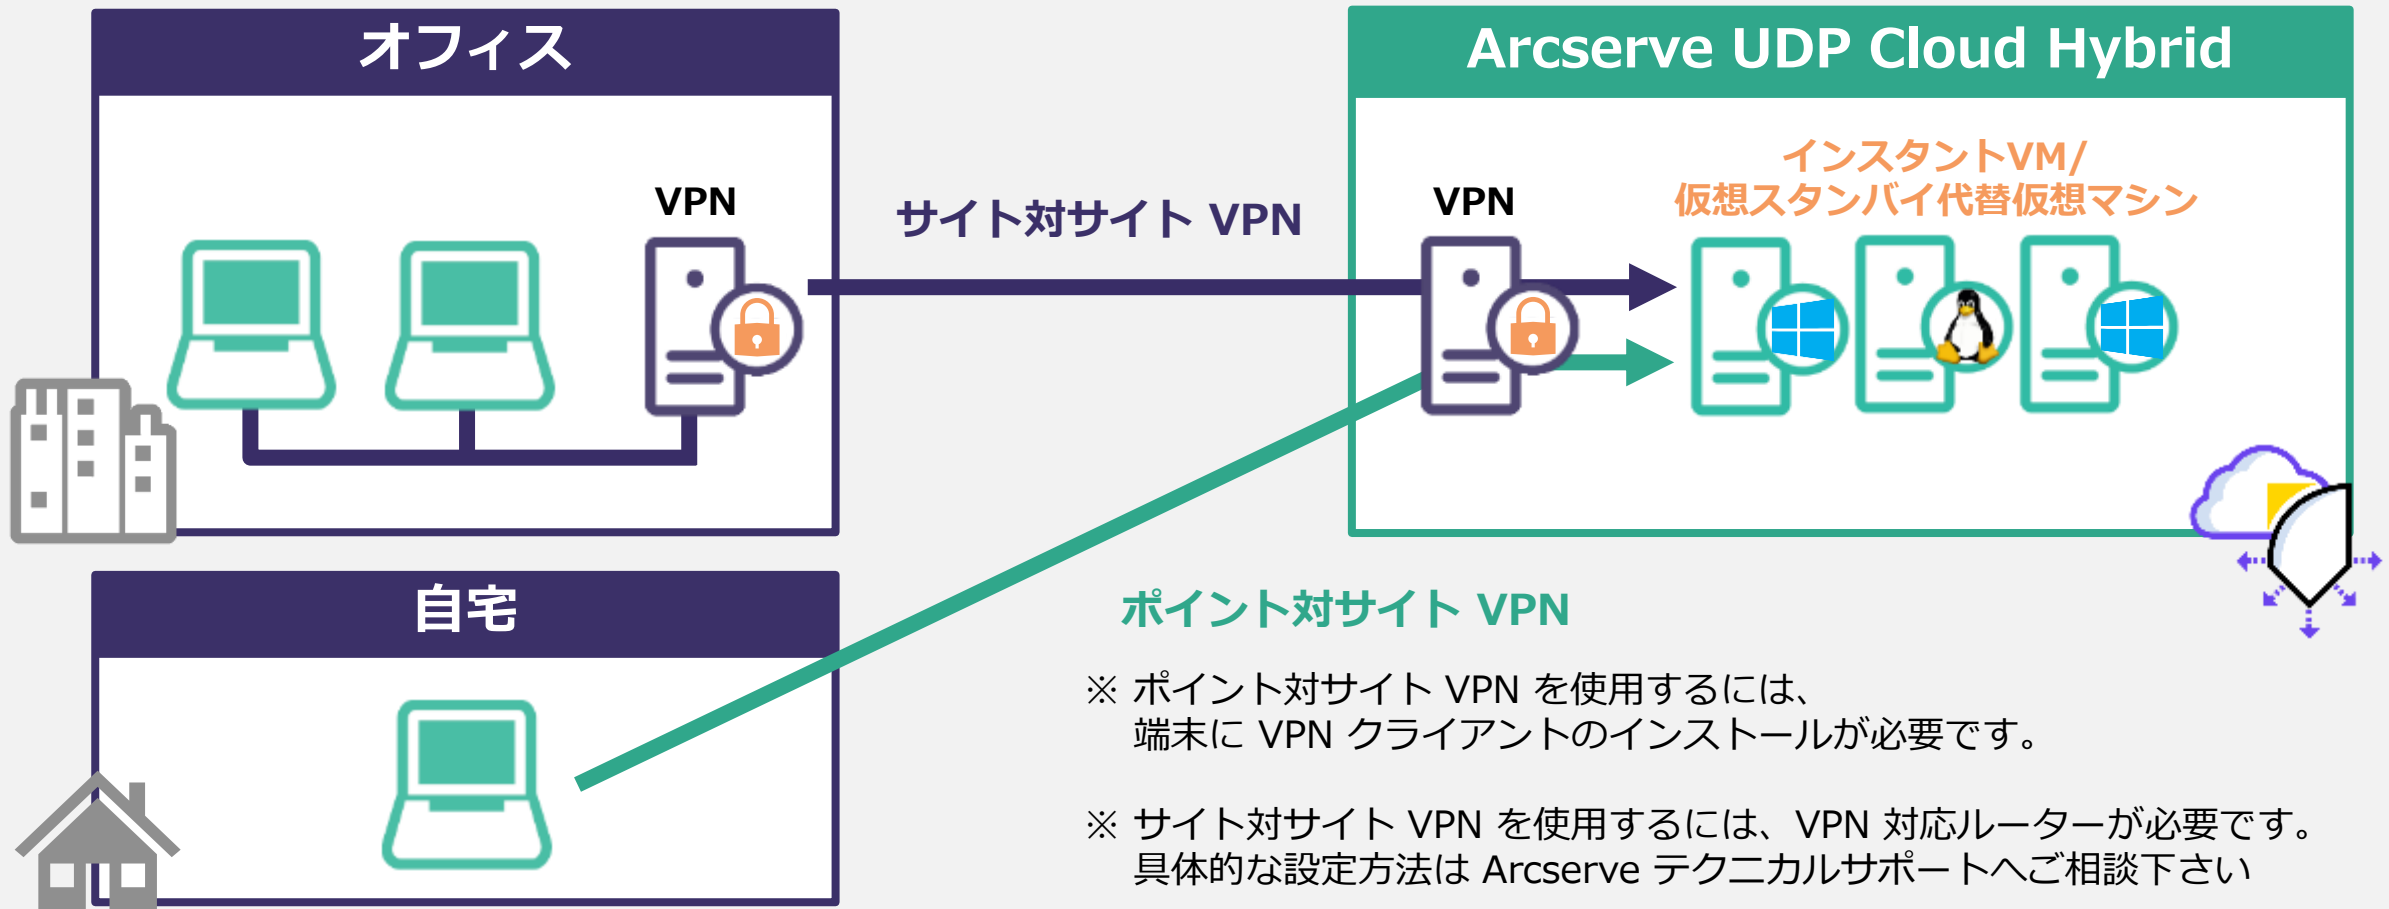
オフィス

VPN

サイト対サイト VPN

Arcserve UDP Cloud Hybrid

VPN

インスタントVM/
仮想スタンバイ代替仮想マシン

自宅

ポイント対サイト VPN

※ ポイント対サイト VPN を使用するには、
端末に VPN クライアントのインストールが必要です。

※ サイト対サイト VPN を使用するには、VPN 対応ルーターが必要です。
具体的な設定方法は Arcserve テクニカルサポートへご相談下さい